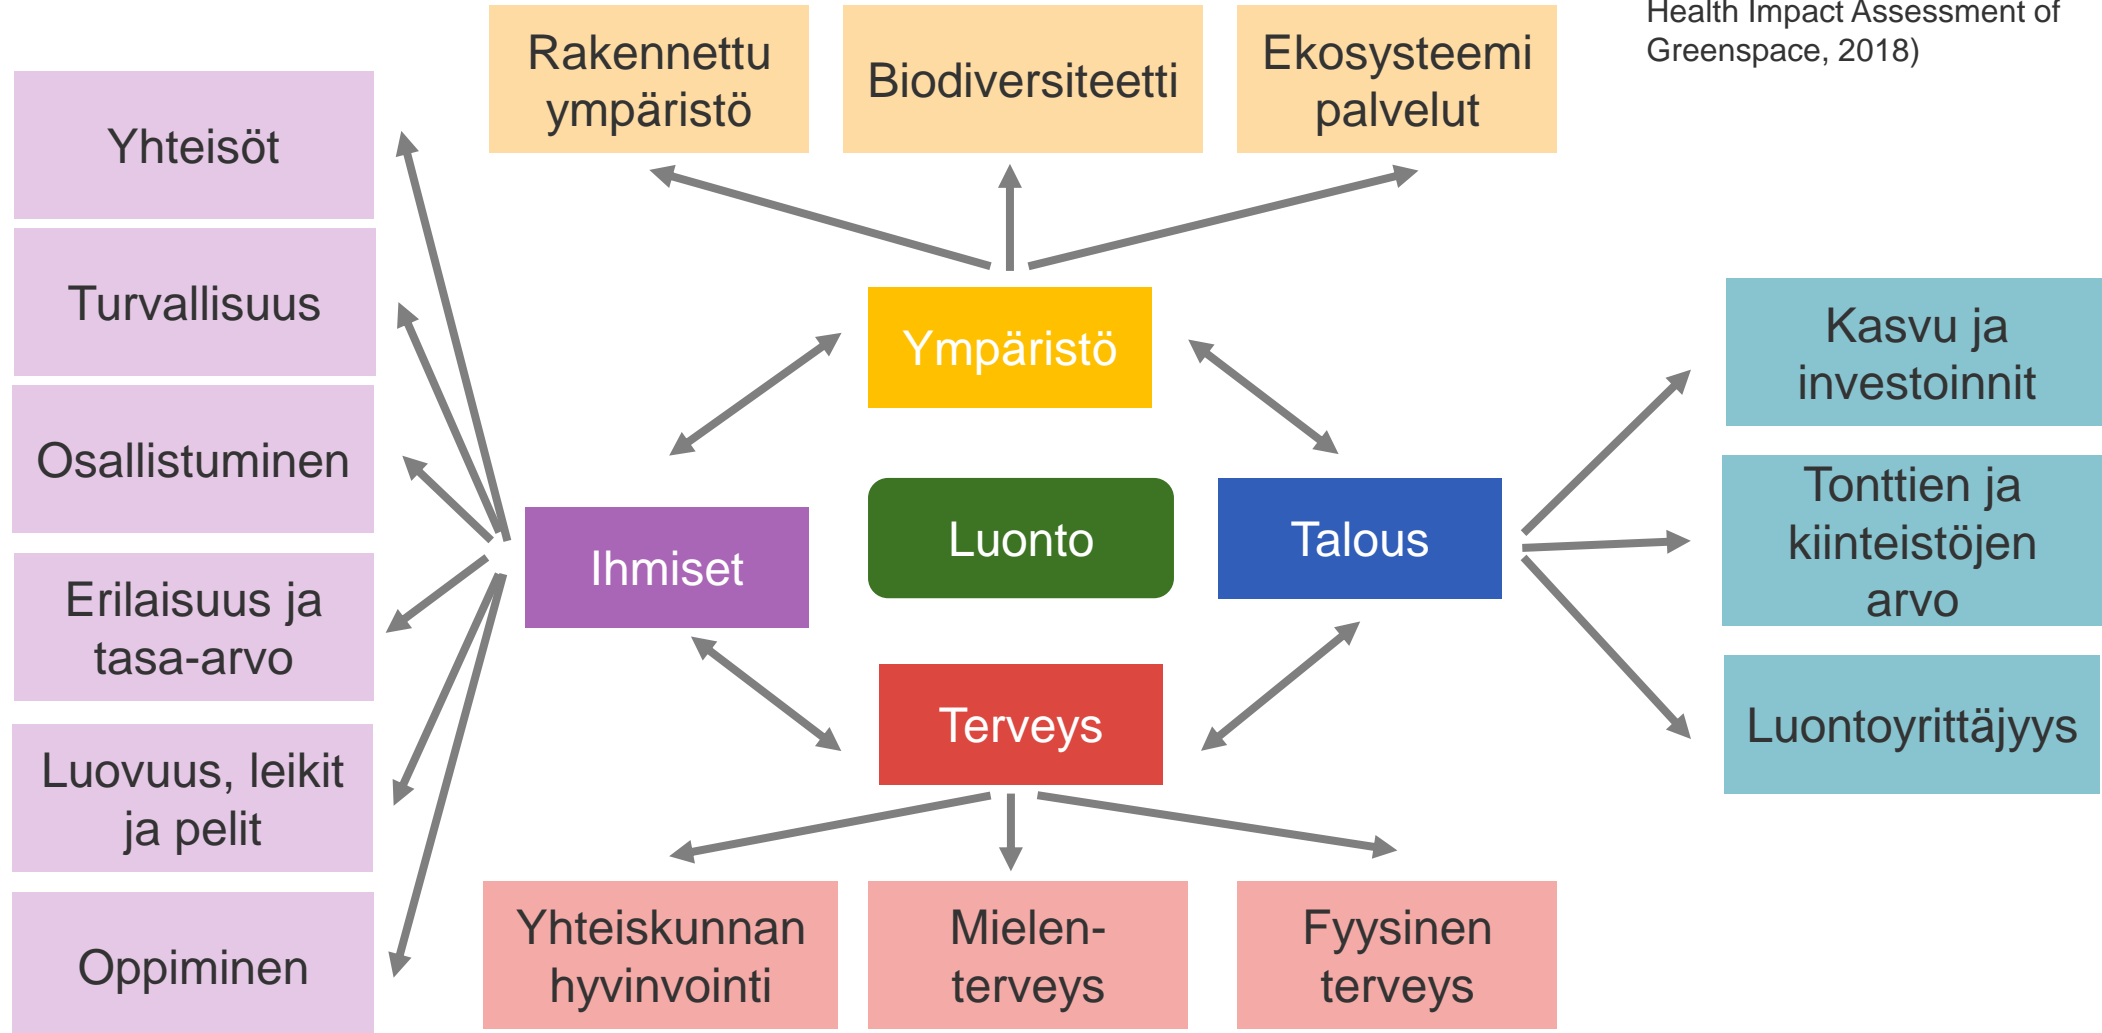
Health Impact Assessment of Greenspace, 2018)

Rakennettu ympäristö

Biodiversiteetti

Ekosysteemi palvelut

Yhteisöt

Turvallisuus

Osallistuminen

Erilaisuus ja tasa-arvo

Luovuus, leikit ja pelit

Oppiminen

Ympäristö

Ihmiset

Luonto

Talous

Terveys

Kasvu ja investoinnit

Tonttien ja kiinteistöjen arvo

Luontoyrittäjyys

Yhteiskunnan hyvinvointi

Mielen-terveys

Fyysinen terveys